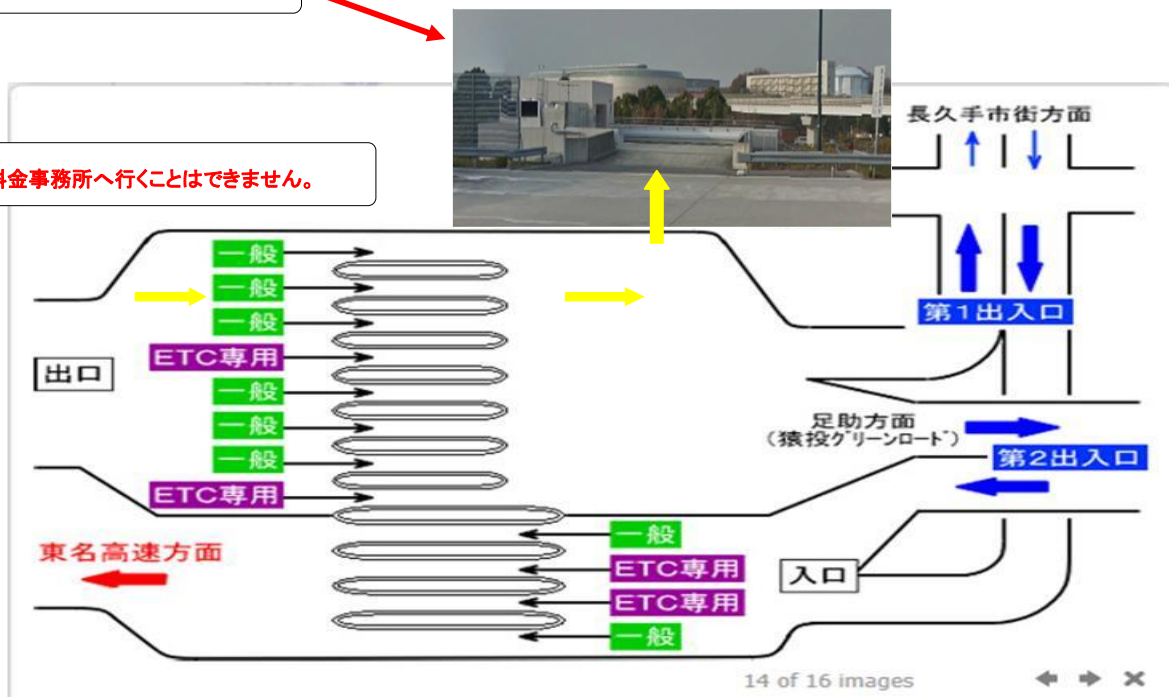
料金事務所へ行くことはできません。

長久手市街方面

一般
一般
一般
ETC専用
一般
一般
一般
ETC専用

出口

第1出入口

足助方面
（猿投グリーンロード）

第2出入口

東名高速方面

一般
ETC専用
ETC専用
一般

入口

14 of 16 images